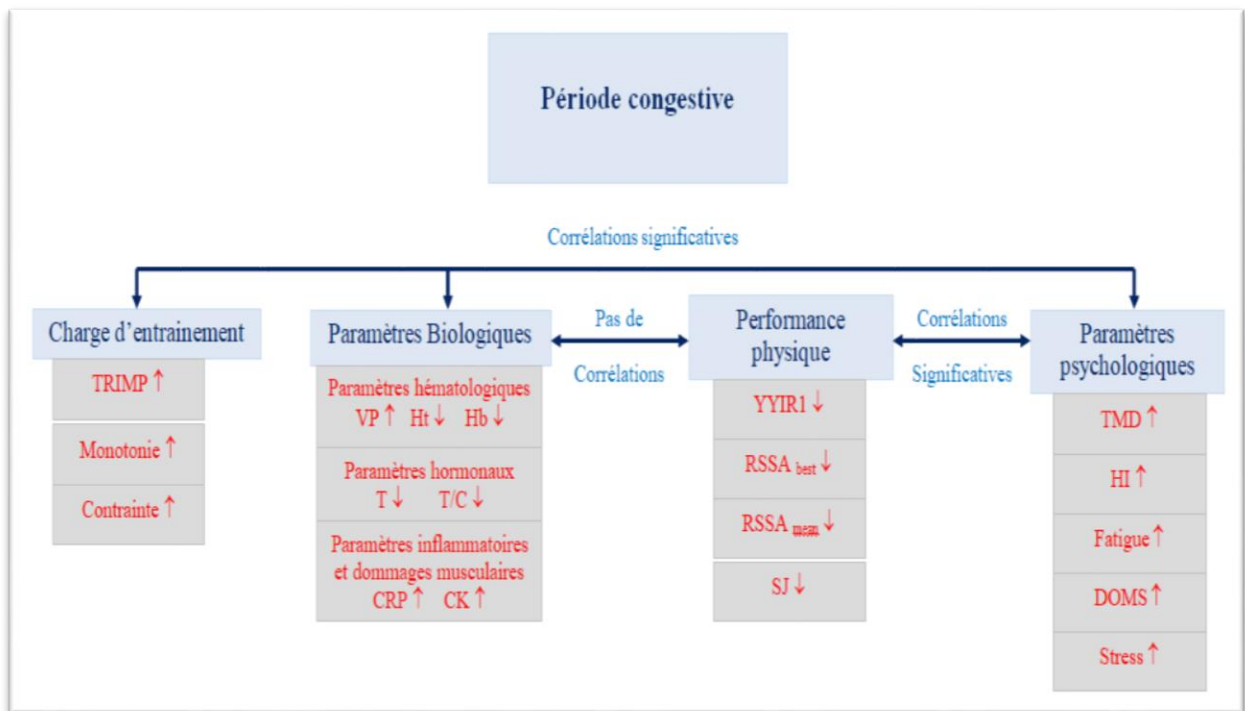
Période congestive

Corrélations significatives

Charge d'entrainement

TRIMP ↑

Monotonie ↑

Contrainte ↑

Paramètres Biologiques

Paramètres hématologiques
VP ↑ Ht ↓ Hb ↓

Paramètres hormonaux
T ↓ T/C ↓

Paramètres inflammatoires et dommages musculaires
CRP ↑ CK ↑

Pas de Corrélations

Performance physique

YYIR1 ↓

RSSA $_{best}$ ↓

RSSA $_{mean}$ ↓

SJ ↓

Corrélations Significatives

Paramètres psychologiques

TMD ↑

HI ↑

Fatigue ↑

DOMS ↑

Stress ↑